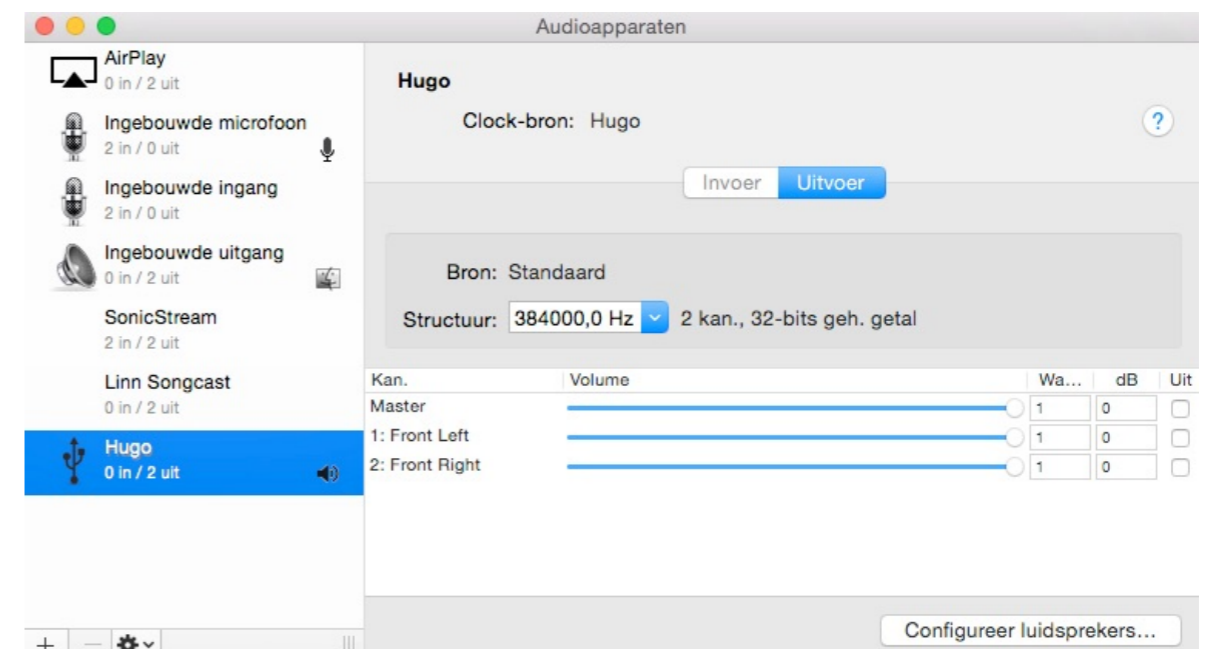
Audioapparaten

AirPlay
0 in / 2 uit

Ingebouwde microfoon
2 in / 0 uit

Ingebouwde ingang
2 in / 0 uit

Ingebouwde uitgang
0 in / 2 uit

SonicStream
2 in / 2 uit

Linn Songcast
0 in / 2 uit

Hugo
0 in / 2 uit

+ — 

Hugo

Clock-bron: Hugo

?

Invoer Uitvoer

Bron: Standaard

Structuur: 384000,0 Hz 2 kan., 32-bits geh. getal

| Kan. | Volume | Wa... | dB | Uit |
|---|---|---|---|---|
| Master | | 1 | 0 | |
| 1: Front Left | | 1 | 0 | |
| 2: Front Right | | 1 | 0 | |

Configureer luidsprekers...